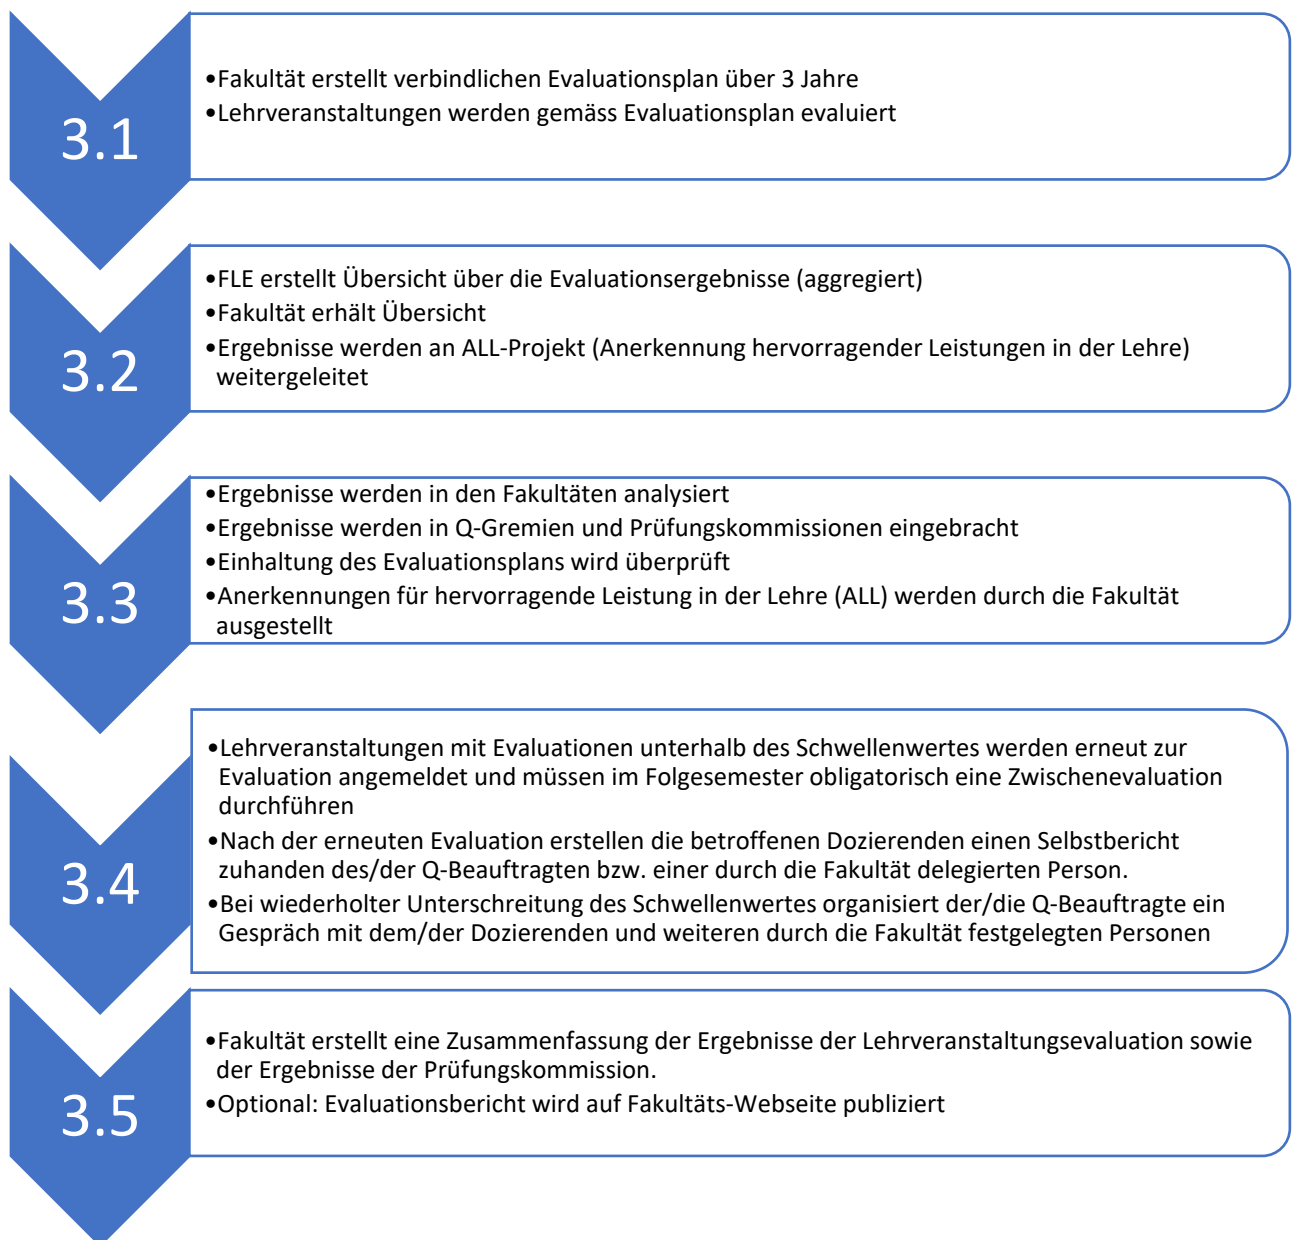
3.1

•Fakultät erstellt verbindlichen Evaluationsplan über 3 Jahre
•Lehrveranstaltungen werden gemäss Evaluationsplan evaluiert

3.2

•FLE erstellt Übersicht über die Evaluationsergebnisse (aggregiert)
•Fakultät erhält Übersicht
•Ergebnisse werden an ALL-Projekt (Anerkennung hervorragender Leistungen in der Lehre) weitergeleitet

3.3

•Ergebnisse werden in den Fakultäten analysiert
•Ergebnisse werden in Q-Gremien und Prüfungskommissionen eingebracht
•Einhaltung des Evaluationsplans wird überprüft
•Anerkennungen für hervorragende Leistung in der Lehre (ALL) werden durch die Fakultät ausgestellt

3.4

•Lehrveranstaltungen mit Evaluationen unterhalb des Schwellenwertes werden erneut zur Evaluation angemeldet und müssen im Folgesemester obligatorisch eine Zwischenevaluation durchführen
•Nach der erneuten Evaluation erstellen die betroffenen Dozierenden einen Selbstbericht zuhanden des/der Q-Beauftragten bzw. einer durch die Fakultät delegierten Person.
•Bei wiederholter Unterschreitung des Schwellenwertes organisiert der/die Q-Beauftragte ein Gespräch mit dem/der Dozierenden und weiteren durch die Fakultät festgelegten Personen

3.5

•Fakultät erstellt eine Zusammenfassung der Ergebnisse der Lehrveranstaltungsevaluation sowie der Ergebnisse der Prüfungskommission.
•Optional: Evaluationsbericht wird auf Fakultäts-Webseite publiziert